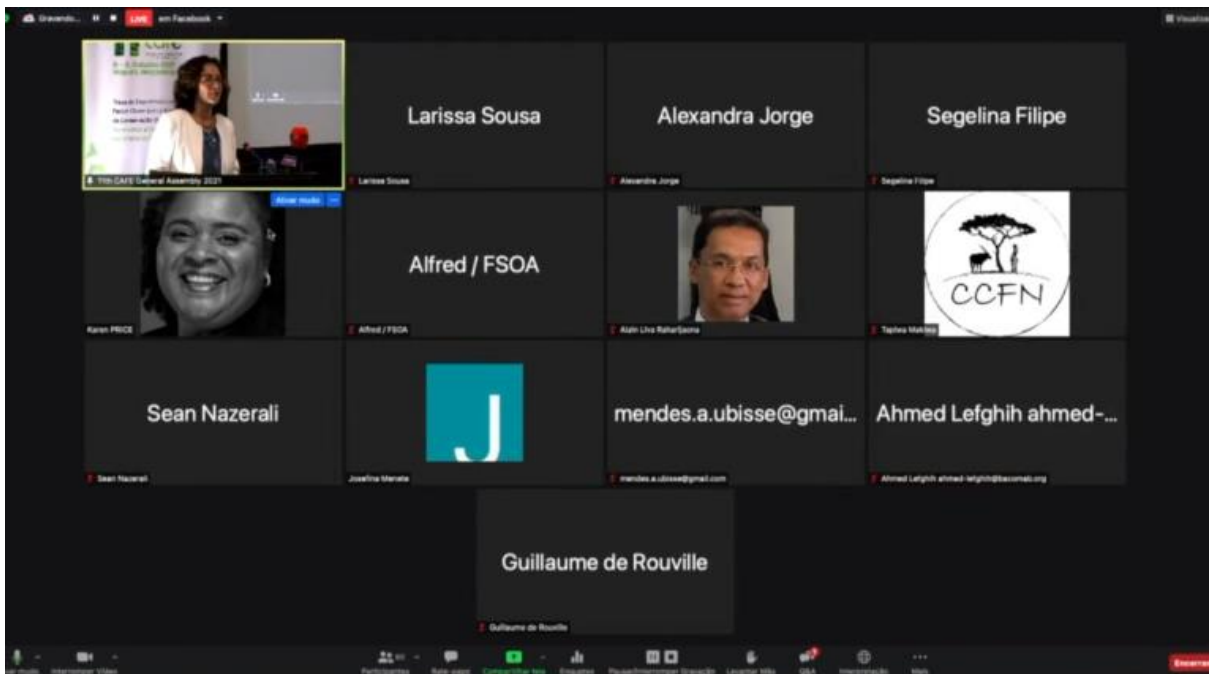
Gravando... LIVE em Facebook

Visualizar

11th CAFE General Assembly 2021

Larissa Sousa

Larissa Sousa

Alexandra Jorge

Alexandra Jorge

Segelina Filipe

Segelina Filipe

Ativar áudio

Karen PRICE

Alfred / FSOA

Alfred / FSOA

Alain Liva Raharijaona

CCFN

Taplwa Makiwa

Sean Nazerali

Sean Nazerali

J

Josefina Manate

mendes.a.ubisse@gmai...

mendes.a.ubisse@gmail.com

Ahmed Lefghih ahmed-...

Ahmed Lefghih ahmed-lefghih@bacomab.org

Guillaume de Rouville

Guillaume de Rouville

Ativar áudio Interromper Vídeo Participantes Bate-papo Compartilhar tela Enquetes Pausar/Interromper Gravação Levantar Mão Q&A Interpretação Mais Encerrar